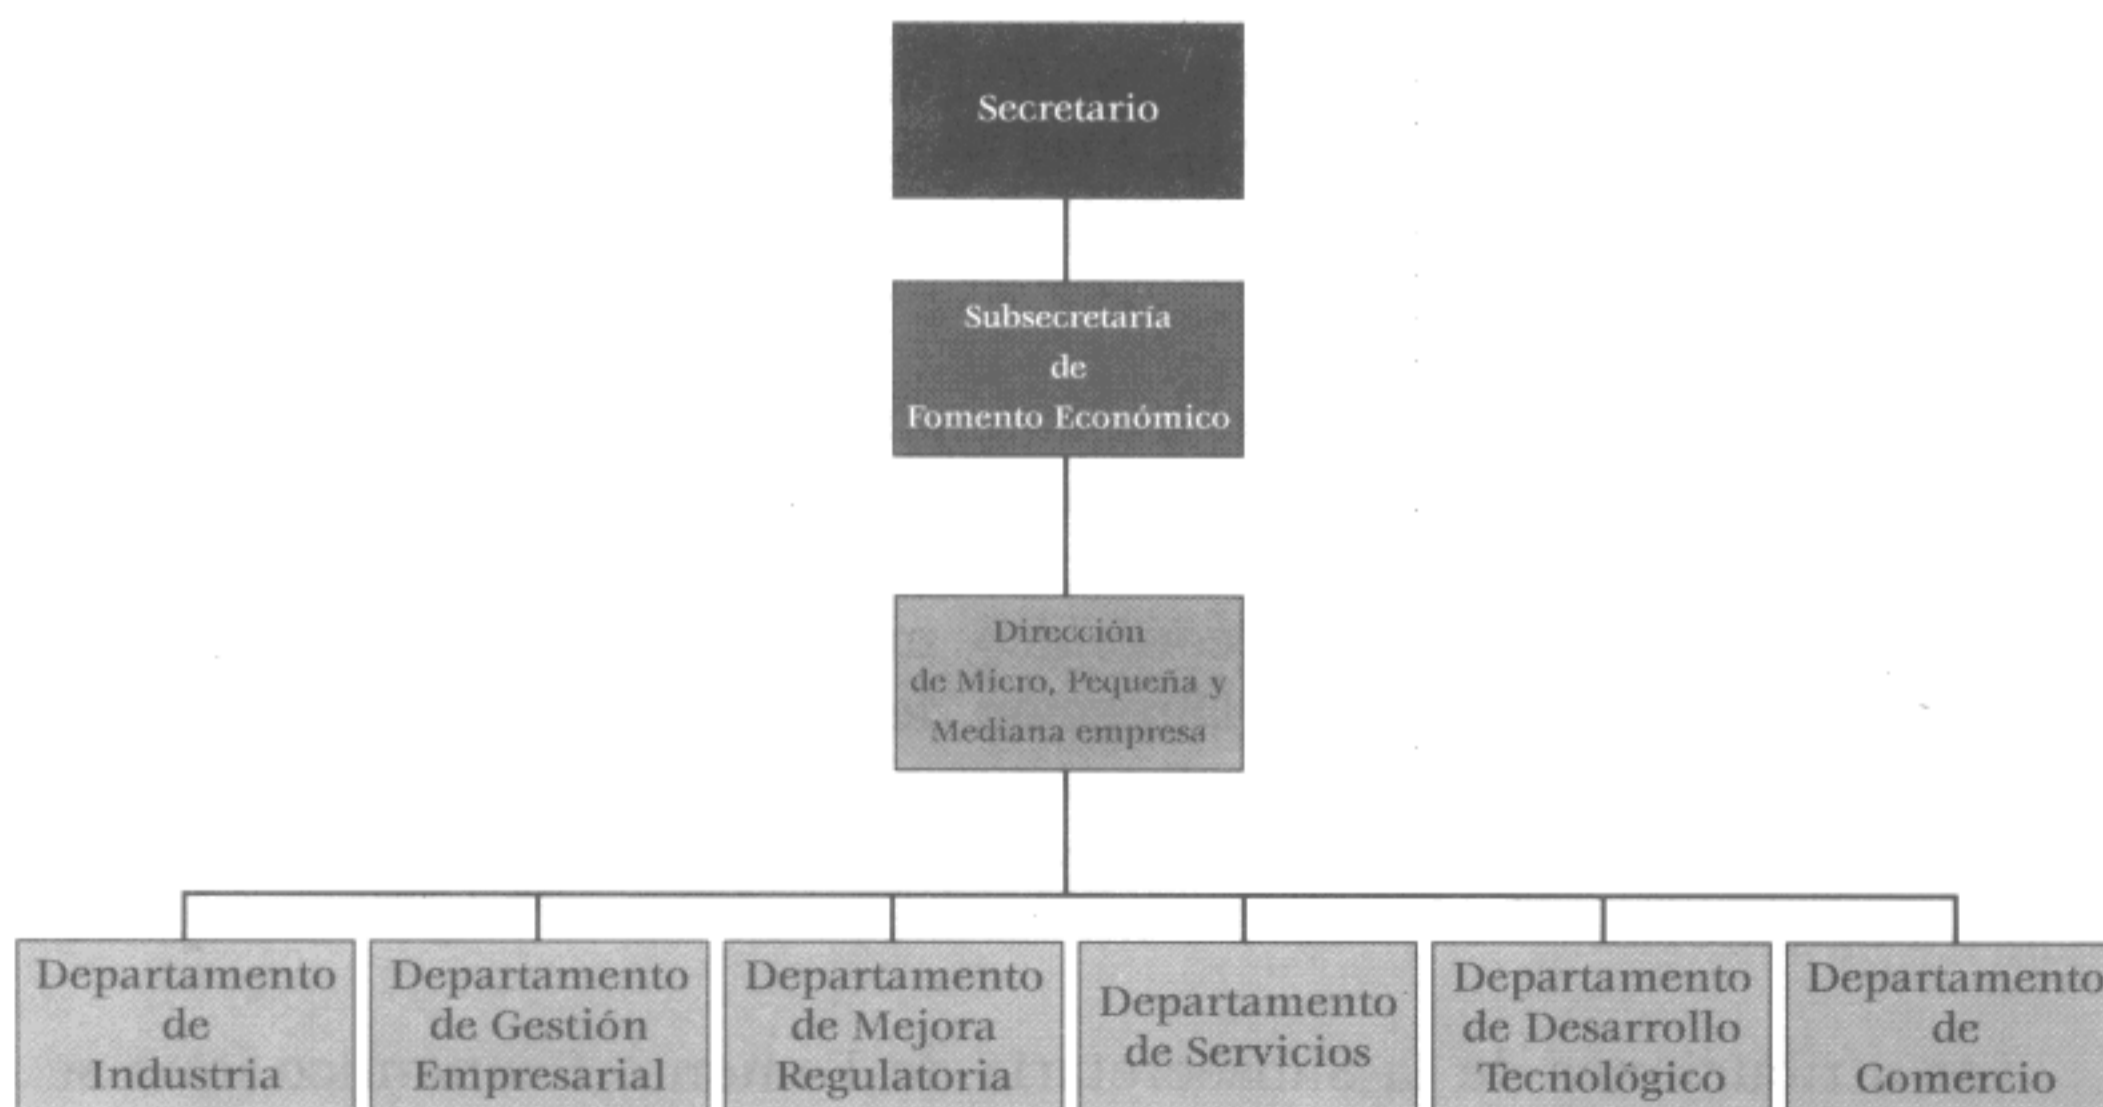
Secretario

Subsecretaría de Fomento Económico

Dirección de Micro, Pequeña y Mediana empresa

Departamento de Industria

Departamento de Gestión Empresarial

Departamento de Mejora Regulatoria

Departamento de Servicios

Departamento de Desarrollo Tecnológico

Departamento de Comercio